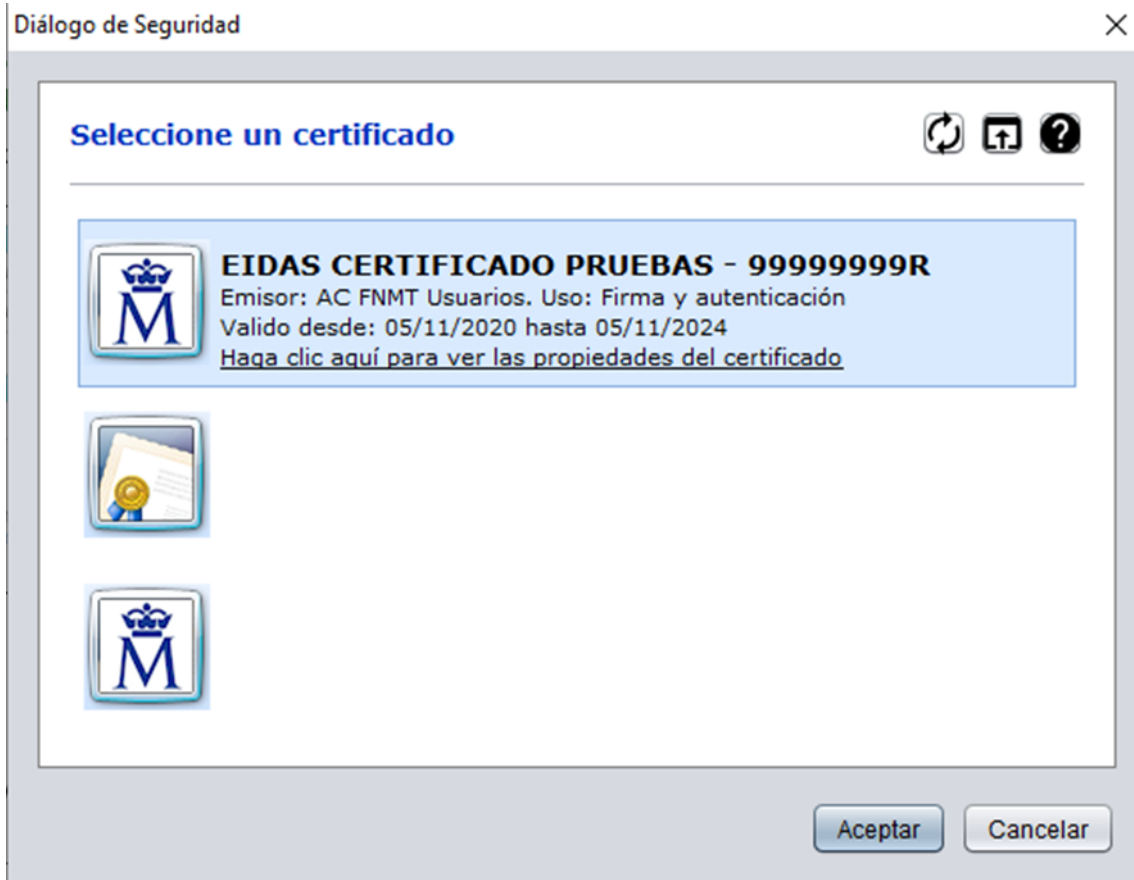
Diálogo de Seguridad
×

Seleccione un certificado

EIDAS CERTIFICADO PRUEBAS - 99999999R
Emisor: AC FNMT Usuarios. Uso: Firma y autenticación
Valido desde: 05/11/2020 hasta 05/11/2024
Haga clic aquí para ver las propiedades del certificado

M

M

Aceptar
Cancelar